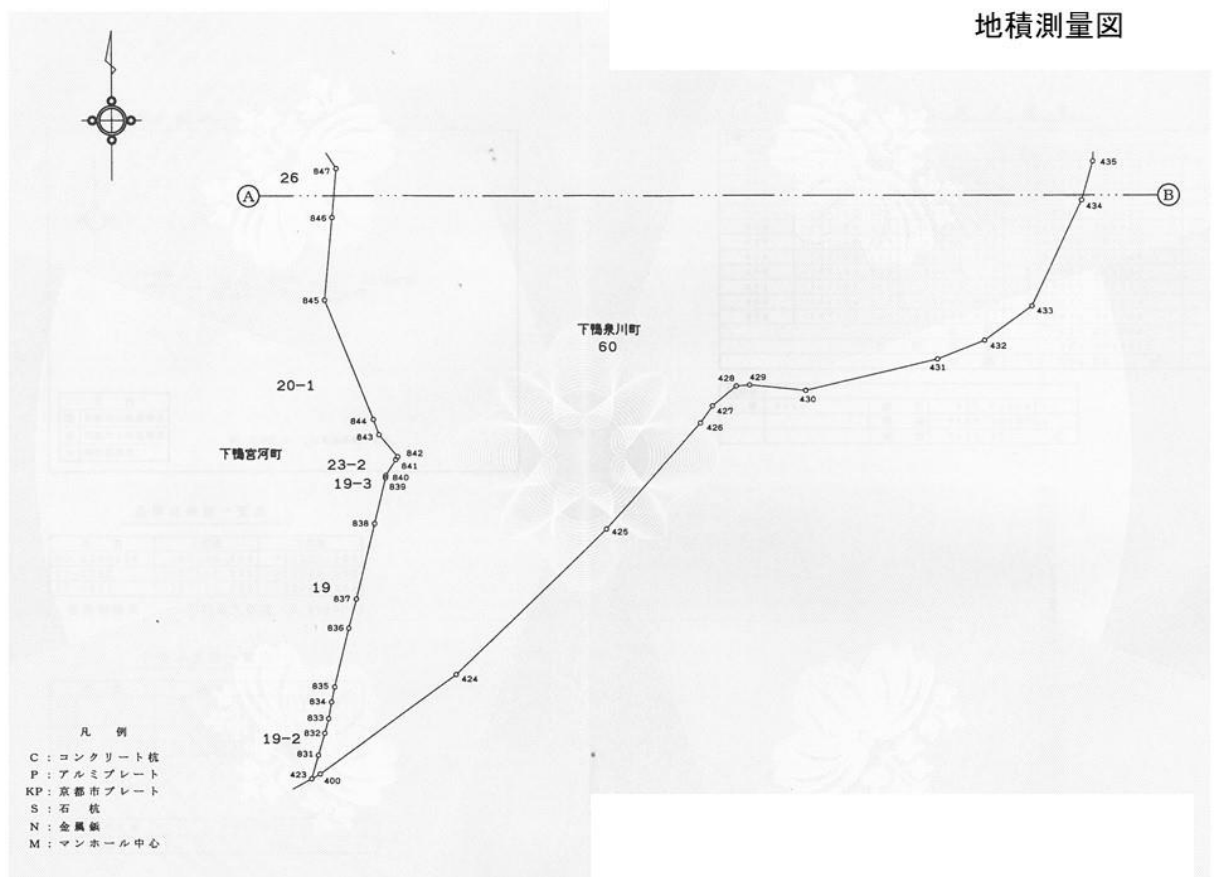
地積測量図

26

847

A

B

846

845

20-1

844

843

842

841

840

839

下鴨宮河町

23-2

19-3

838

19

837

836

835

834

833

832

19-2

831

423

400

424

425

426

427

428

429

430

431

432

433

434

435

下鴨泉川町
60

凡　例

C：コンクリート杭
P：アルミプレート
KP：京都市プレート
S：石　杭
N：金属鋲
M：マンホール中心